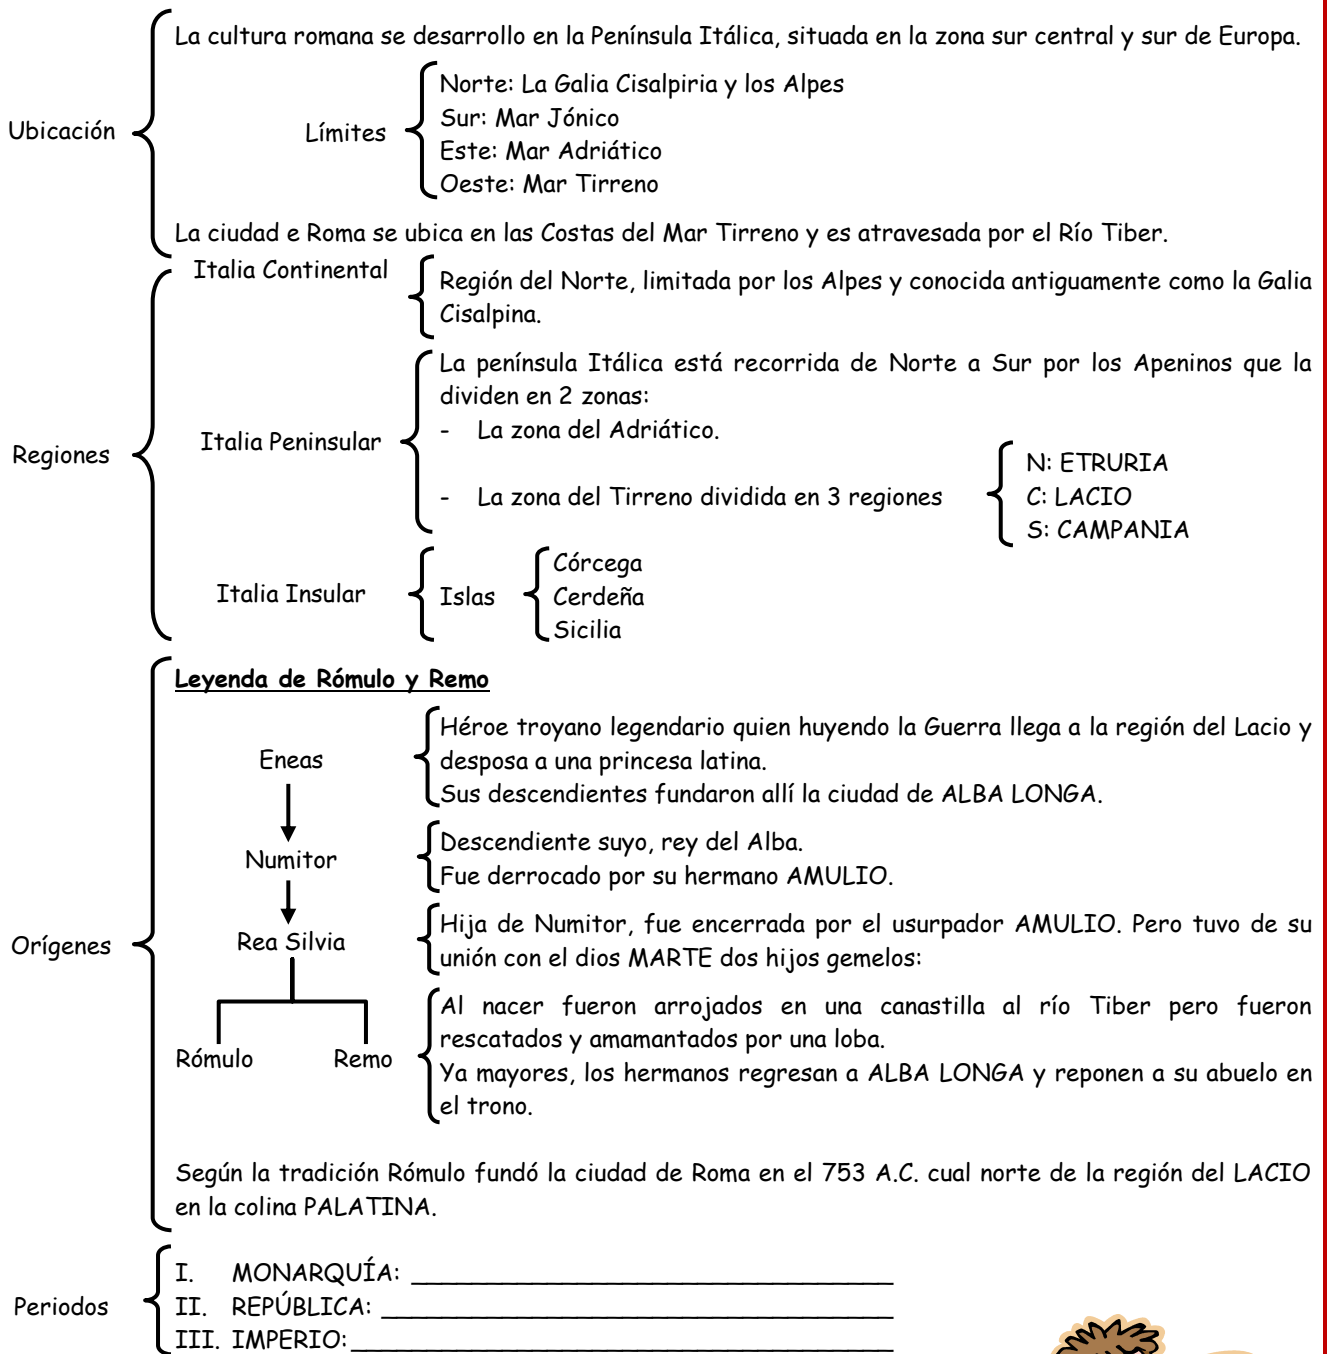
Ubicación

La cultura romana se desarrollo en la Península Itálica, situada en la zona sur central y sur de Europa.

Límites
Norte: La Galia Cisalpiria y los Alpes
Sur: Mar Jónico
Este: Mar Adriático
Oeste: Mar Tirreno

La ciudad e Roma se ubica en las Costas del Mar Tirreno y es atravesada por el Río Tiber.

Regiones

Italia Continental
Región del Norte, limitada por los Alpes y conocida antiguamente como la Galia Cisalpina.

Italia Peninsular
La península Itálica está recorrida de Norte a Sur por los Apeninos que la dividen en 2 zonas:
- La zona del Adriático.
- La zona del Tirreno dividida en 3 regiones
N: ETRURIA
C: LACIO
S: CAMPANIA

Italia Insular
Islas
Córcega
Cerdeña
Sicilia

Orígenes

Leyenda de Rómulo y Remo

Eneas
Héroe troyano legendario quien huyendo la Guerra llega a la región del Lacio y desposa a una princesa latina.
Sus descendientes fundaron allí la ciudad de ALBA LONGA.

Numitor
Descendiente suyo, rey del Alba.
Fue derrocado por su hermano AMULIO.

Rea Silvia
Hija de Numitor, fue encerrada por el usurpador AMULIO. Pero tuvo de su unión con el dios MARTE dos hijos gemelos:

Rómulo Remo
Al nacer fueron arrojados en una canastilla al río Tiber pero fueron rescatados y amamantados por una loba.
Ya mayores, los hermanos regresan a ALBA LONGA y reponen a su abuelo en el trono.

Según la tradición Rómulo fundó la ciudad de Roma en el 753 A.C. cual norte de la región del LACIO en la colina PALATINA.

Periodos
I. MONARQUÍA: ______________________________
II. REPÚBLICA: ______________________________
III. IMPERIO: ______________________________